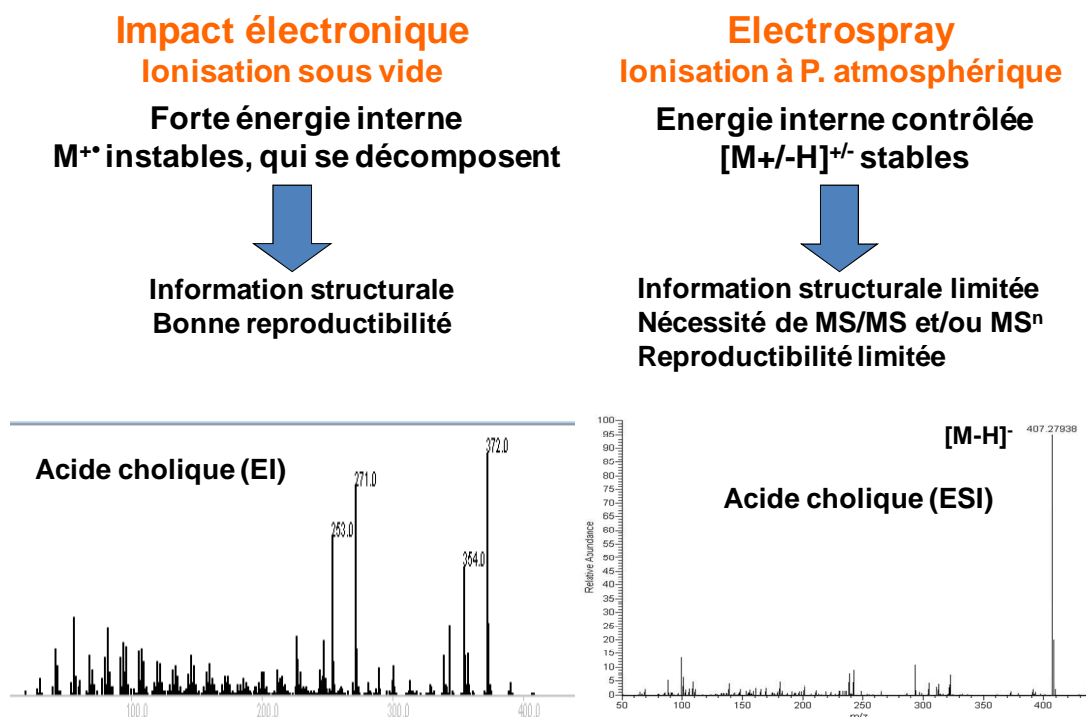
Impact électronique
Ionisation sous vide

Forte énergie interne
$M^{+\bullet}$ instables, qui se décomposent

Information structurale
Bonne reproductibilité

Electrospray
Ionisation à P. atmosphérique

Energie interne contrôlée
$[M+/-H]^{+/-}$ stables

Information structurale limitée
Nécessité de MS/MS et/ou $MS^n$
Reproductibilité limitée

Acide cholique (EI)

372.0
271.0
253.0
354.0
100.0
200.0
300.0
400.0

Acide cholique (ESI)

$[M-H]^-$
407.27938
100
95
90
85
80
75
70
65
60
55
50
45
40
35
30
25
20
15
10
5
0
Relative Abundance
50
100
150
200
250
300
350
400
m/z